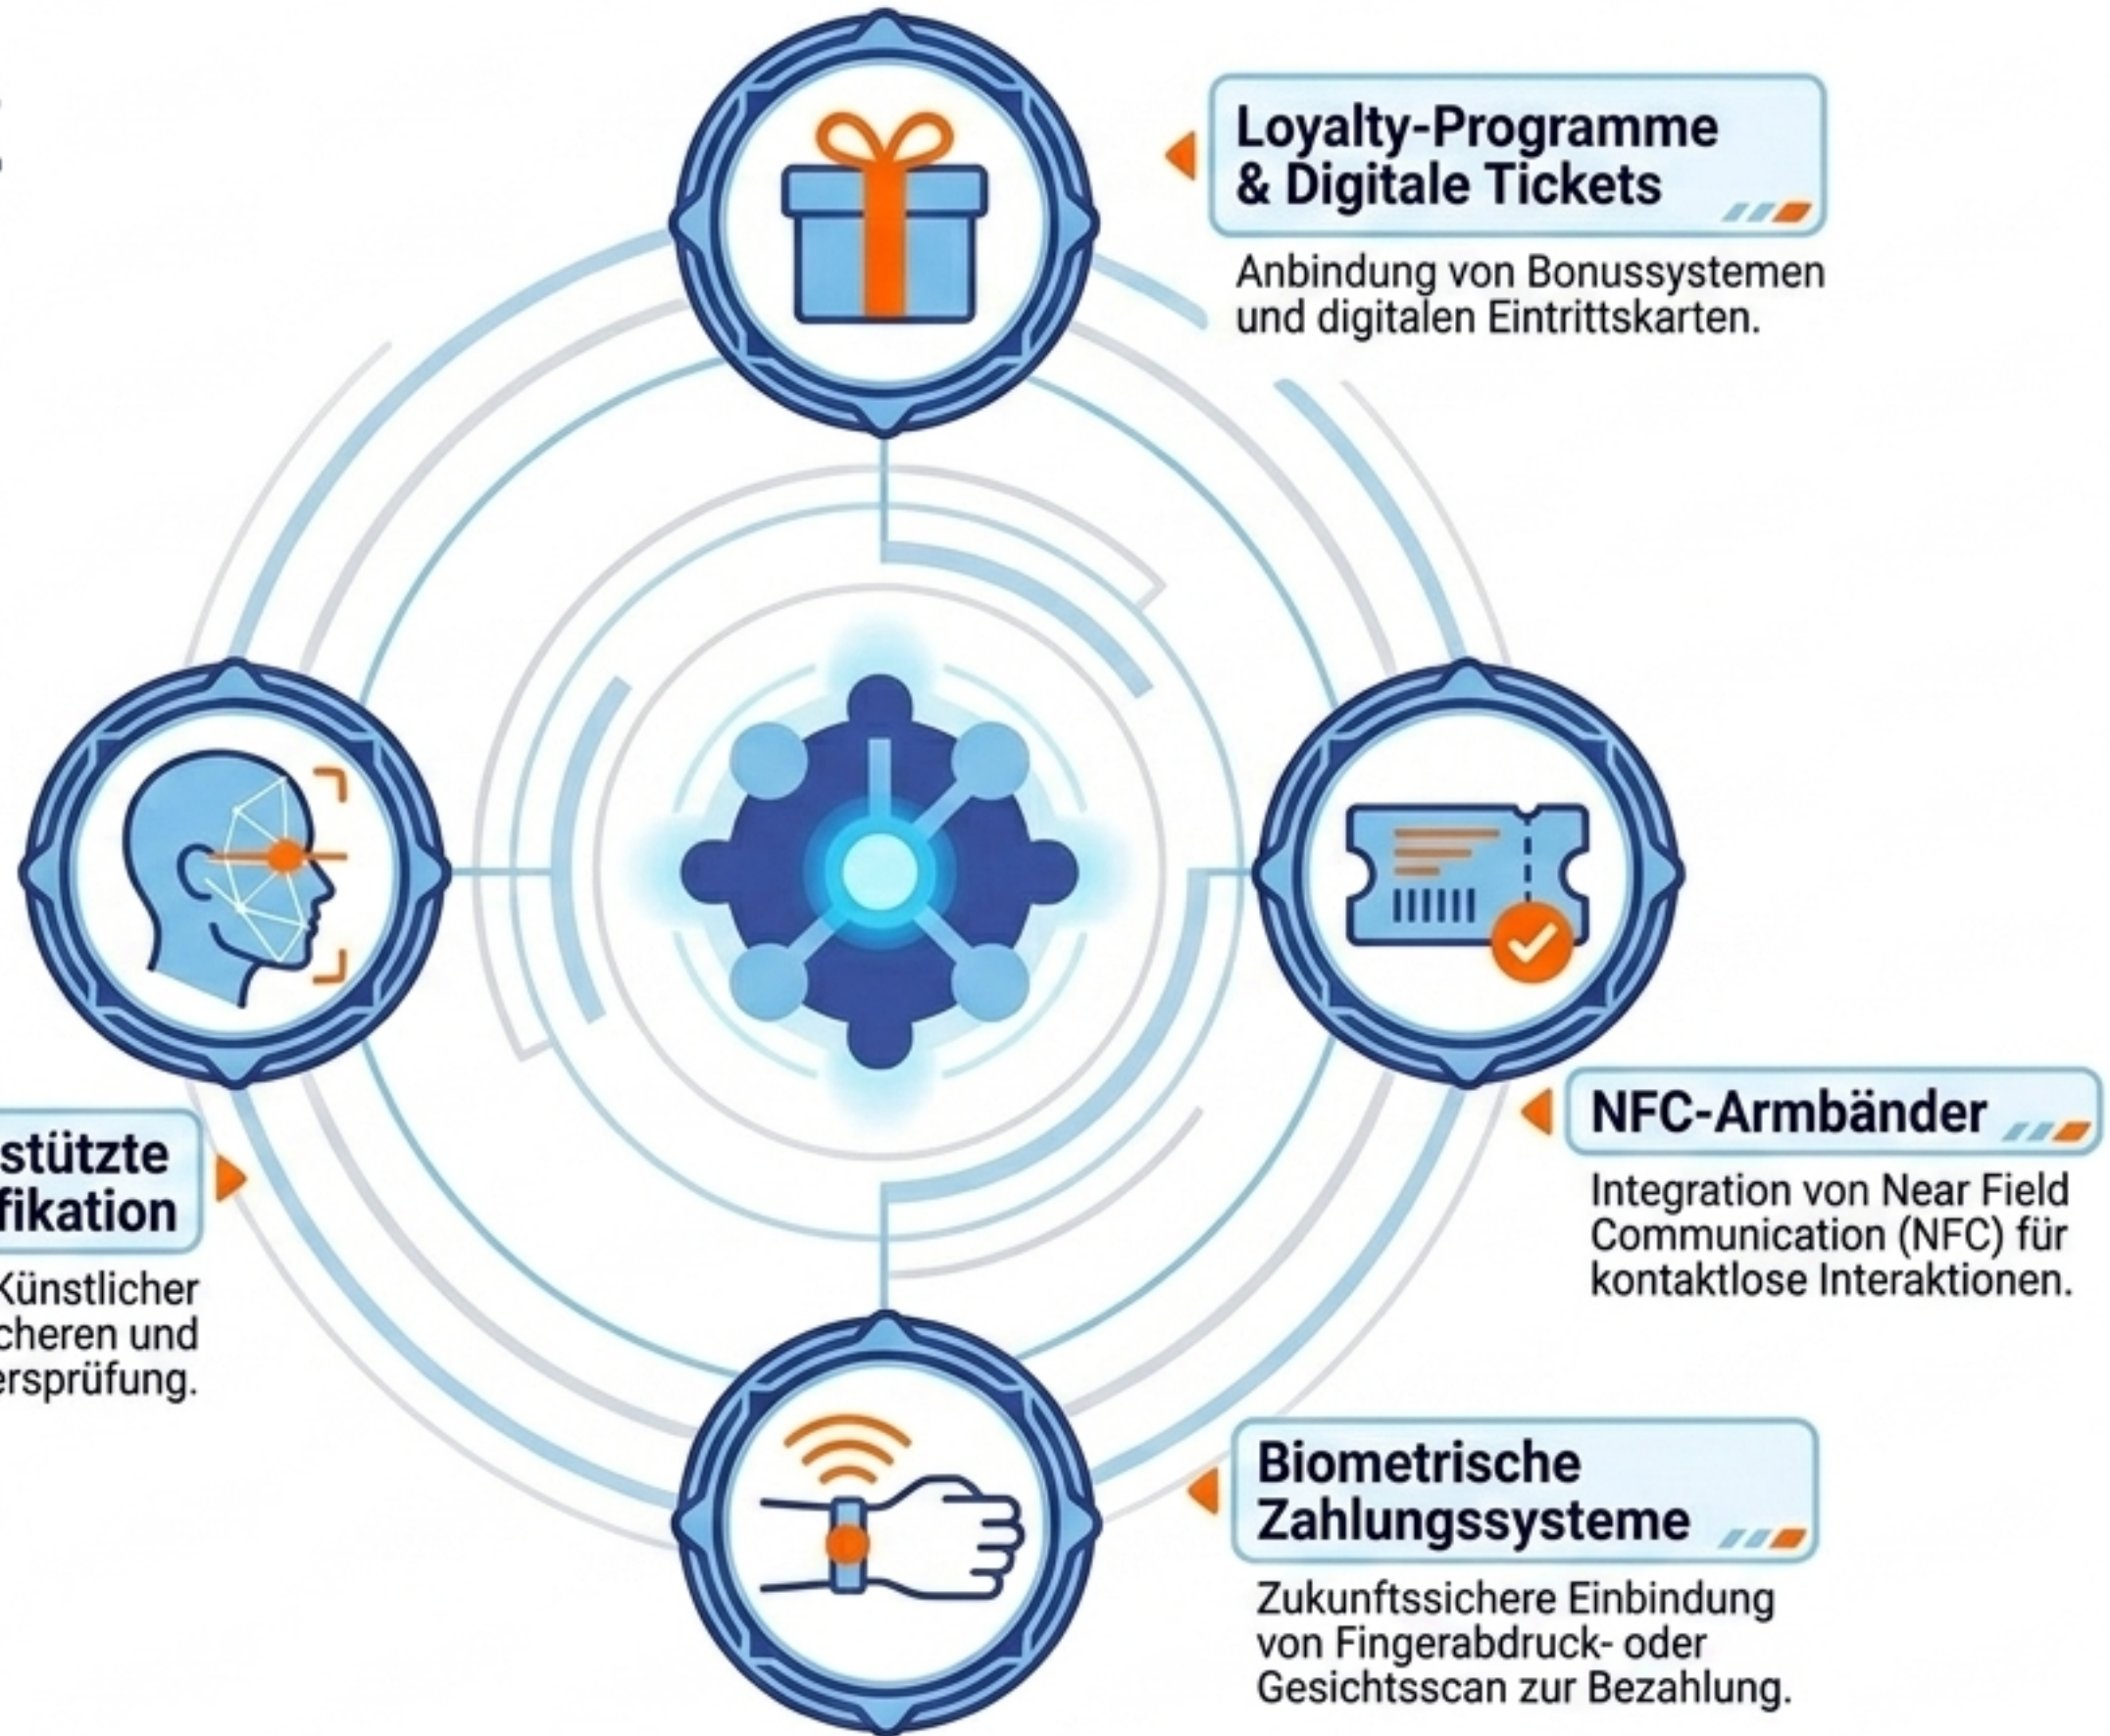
Loyalty-Programme & Digitale Tickets

Anbindung von Bonussystemen und digitalen Eintrittskarten.

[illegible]stützte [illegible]fikation

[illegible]Künstlicher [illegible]cheren und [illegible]ersprüfung.

NFC-Armbänder

Integration von Near Field Communication (NFC) für kontaktlose Interaktionen.

Biometrische Zahlungssysteme

Zukunftssichere Einbindung von Fingerabdruck- oder Gesichtsscan zur Bezahlung.